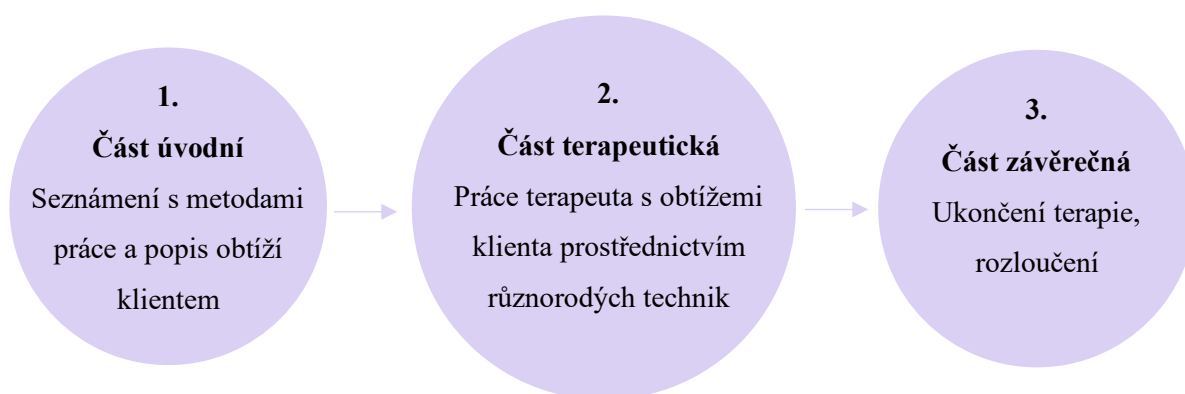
1.
Část úvodní
Seznámení s metodami práce a popis obtíží klientem

2.
Část terapeutická
Práce terapeuta s obtížemi klienta prostřednictvím různorodých technik

3.
Část závěrečná
Ukončení terapie, rozloučení